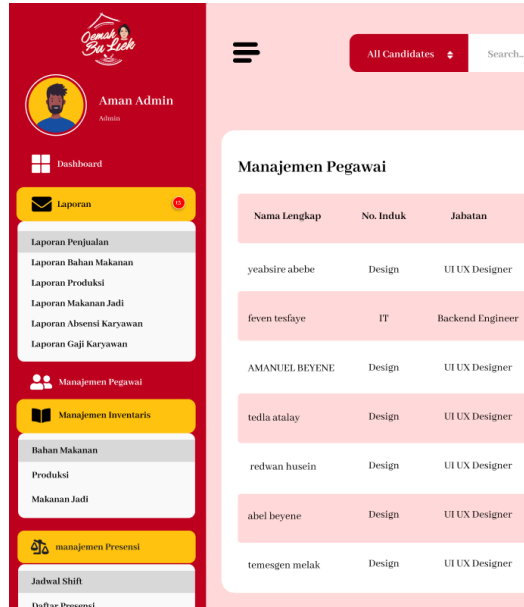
Oemah Bu Liek

Aman Admin
Admin

Dashboard

Laporan 15

Laporan Penjualan
Laporan Bahan Makanan
Laporan Produksi
Laporan Makanan Jadi
Laporan Absensi Karyawan
Laporan Gaji Karyawan

Manajemen Pegawai

Manajemen Inventaris

Bahan Makanan
Produksi
Makanan Jadi

manajemen Presensi

Jadwal Shift
Daftar Presensi

All Candidates

Search...

Manajemen Pegawai

| Nama Lengkap | No. Induk | Jabatan |
|---|---|---|
| yeabsire abebe | Design | UI UX Designer |
| feven tesfaye | IT | Backend Engineer |
| AMANUEL BEYENE | Design | UI UX Designer |
| tedla atalay | Design | UI UX Designer |
| redwan husein | Design | UI UX Designer |
| abel beyene | Design | UI UX Designer |
| temesgen melak | Design | UI UX Designer |